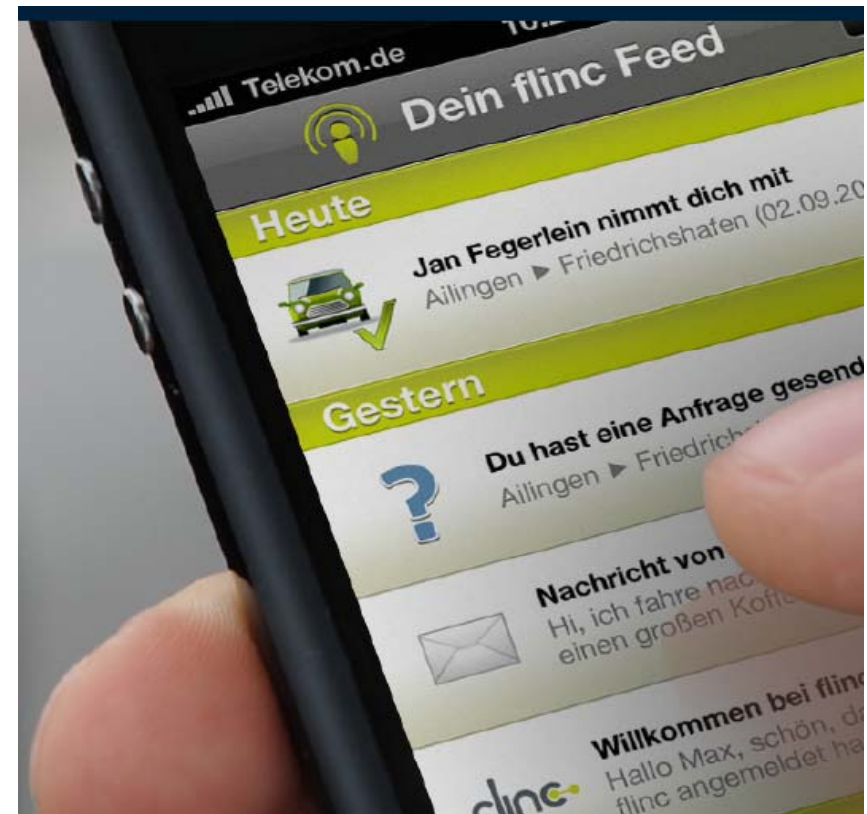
Telekom.de 10:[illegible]

Dein flinc Feed

Heute

Jan Fegerlein nimmt dich mit
Ailingen ▸ Friedrichshafen (02.09.20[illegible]

Gestern

Du hast eine Anfrage gesend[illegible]
Ailingen ▸ Friedrich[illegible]

Nachricht von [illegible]
Hi, ich fahre nac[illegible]
einen großen Koffe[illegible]

Willkommen bei flinc
Hallo Max, schön, d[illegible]
flinc angemeldet ha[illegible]

clinc